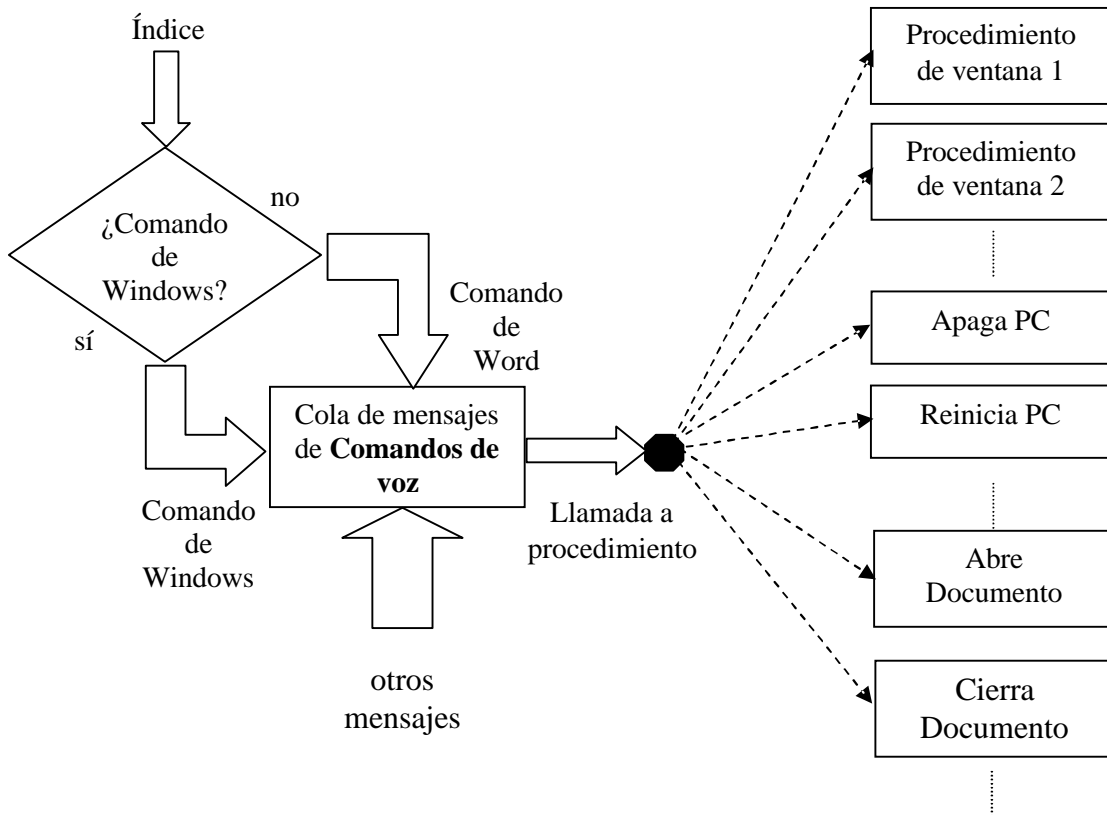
Índice

¿Comando de Windows?

no

sí

Comando de Word

Cola de mensajes de **Comandos de voz**

Comando de Windows

otros mensajes

Llamada a procedimiento

Procedimiento de ventana 1

Procedimiento de ventana 2

Apaga PC

Reinicia PC

Abre Documento

Cierra Documento